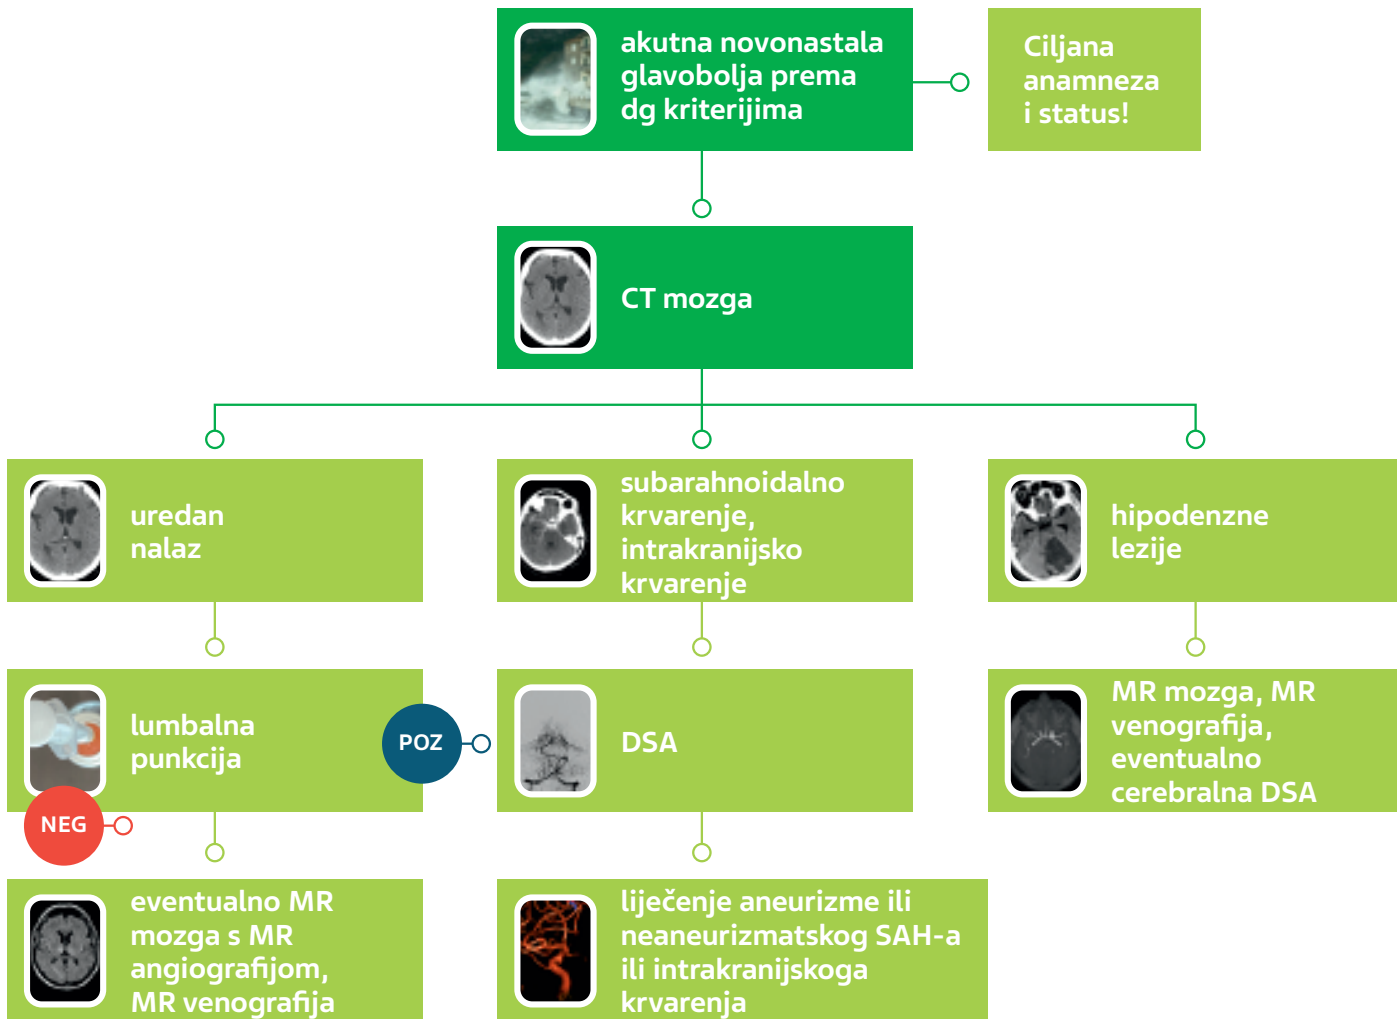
akutna novonastala glavobolja prema dg kriterijima

Ciljana anamneza i status!

CT mozga

uredan nalaz

subarahnoidalno krvarenje, intrakranijsko krvarenje

hipodenzne lezije

lumbalna punkcija

POZ

NEG

DSA

MR mozga, MR venografija, eventualno cerebralna DSA

eventualno MR mozga s MR angiografijom, MR venografija

liječenje aneurizme ili neaneurizmatskog SAH-a ili intrakranijskoga krvarenja